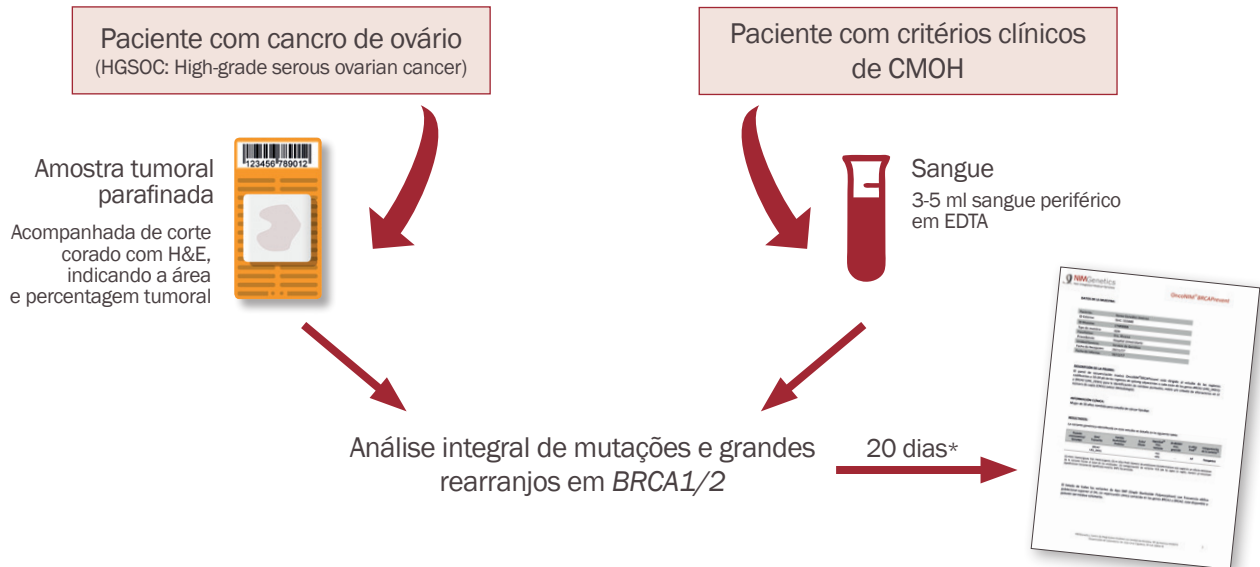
Paciente com cancro de ovário
(HGSOC: High-grade serous ovarian cancer)

Paciente com critérios clínicos de CMOH

123456789012

Amostra tumoral parafinada

Acompanhada de corte corado com H&E, indicando a área e percentagem tumoral

Sangue

3-5 ml sangue periférico em EDTA

NIMGenetics

OncoNIM® BRCAPresent

Análise integral de mutações e grandes rearranjos em *BRCA1/2*

20 dias*